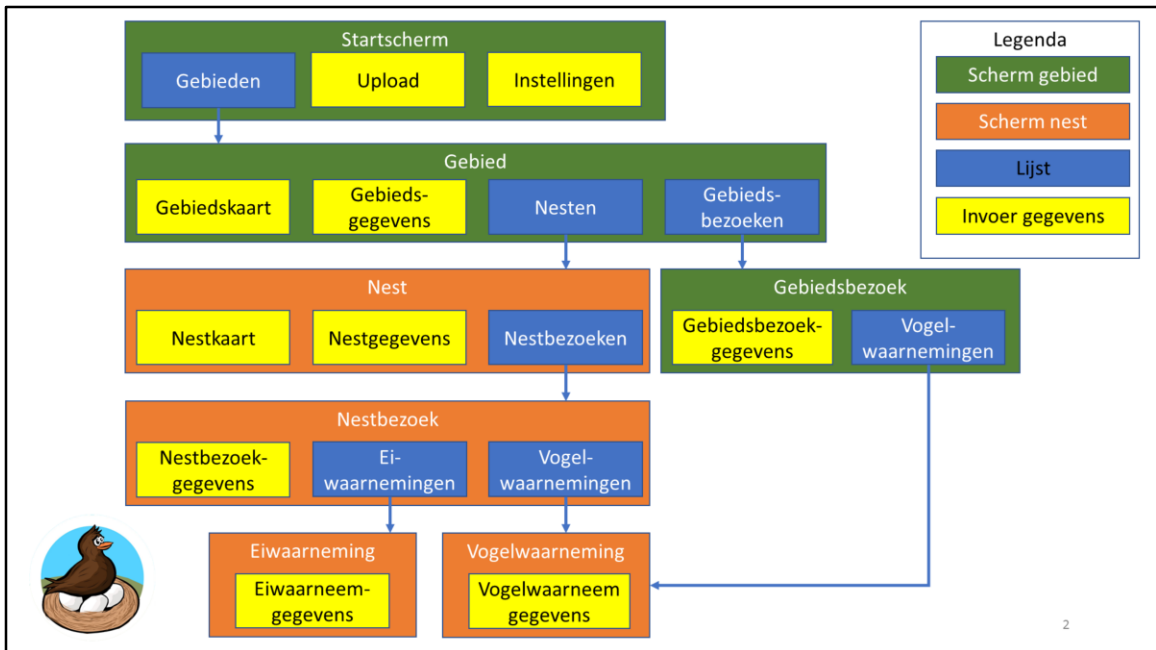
Startscherm

Gebieden

Upload

Instellingen

Legenda

Scherm gebied

Scherm nest

Lijst

Invoer gegevens

Gebied

Gebiedskaart

Gebiedsgegevens

Nesten

Gebiedsbezoeken

Nest

Nestkaart

Nestgegevens

Nestbezoeken

Gebiedsbezoek

Gebiedsbezoekgegevens

Vogelwaarnemingen

Nestbezoek

Nestbezoekgegevens

Eiwaarnemingen

Vogelwaarnemingen

Eiwaarneming

Eiwaarneemgegevens

Vogelwaarneming

Vogelwaarneem gegevens

2